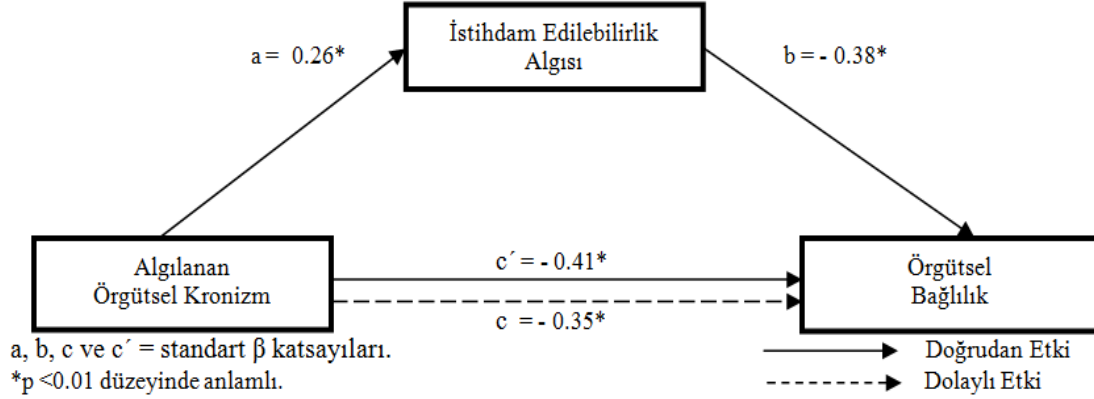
İstihdam Edilebilirlik Algısı

a = 0.26*

b = - 0.38*

Algılanan Örgütsel Kronizm

c´ = - 0.41*

c = - 0.35*

Örgütsel Bağlılık

a, b, c ve c´ = standart β katsayıları.
*p <0.01 düzeyinde anlamlı.

Doğrudan Etki
Dolaylı Etki